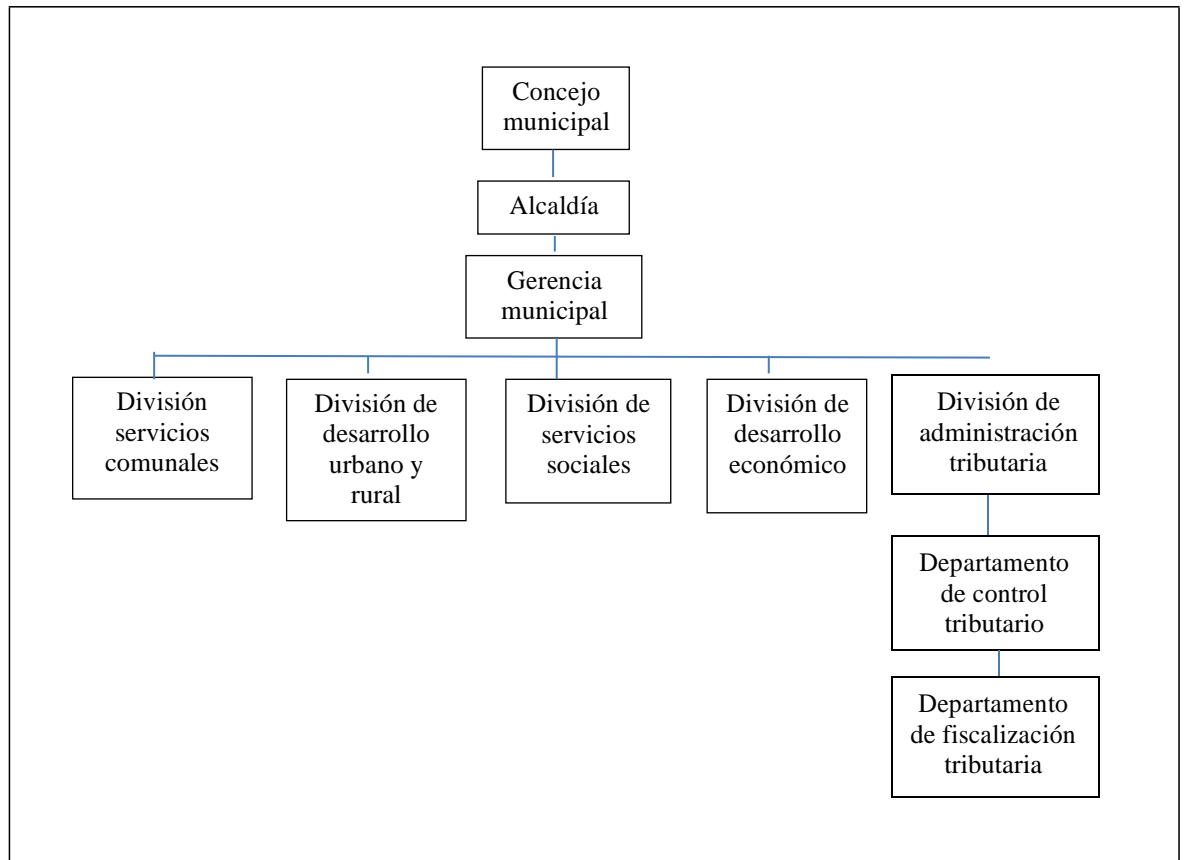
Concejo municipal

Alcaldía

Gerencia municipal

División servicios comunales

División de desarrollo urbano y rural

División de servicios sociales

División de desarrollo económico

División de administración tributaria

Departamento de control tributario

Departamento de fiscalización tributaria